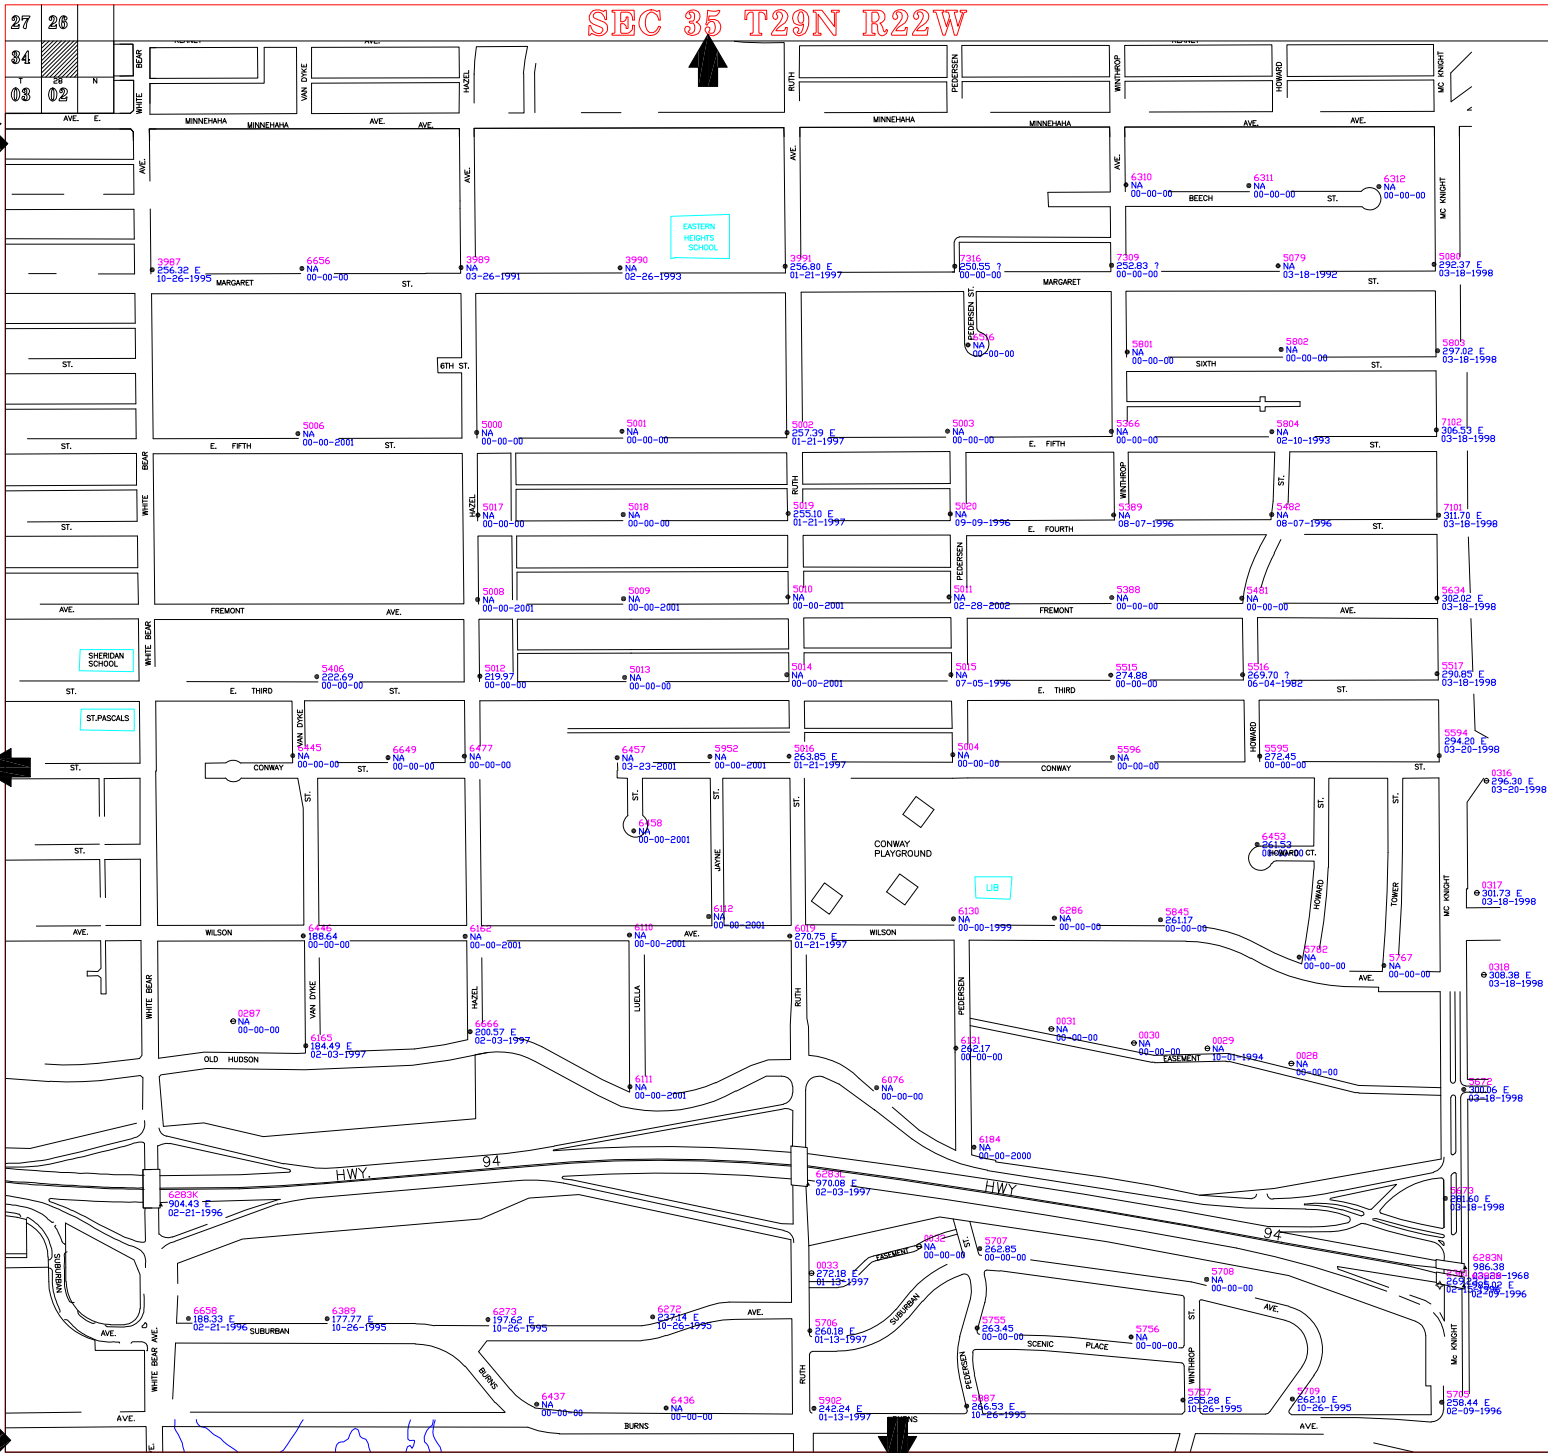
SEC 35 T29N R22W

27 26
34
03 02

MINNEHAHA MINNEHAHA AVE. AVE.
MINNEHAHA MINNEHAHA AVE. AVE.

BEAR WHITE VAN DYKE HAZEL RUTH PEDERSEN WINTHROP HOWARD MC KNIGHT

EASTERN HEIGHTS SCHOOL

6310 NA 00-00-00
6311 NA 00-00-00
6312 NA 00-00-00
BEECH ST.

3987 256.32 E 10-26-1995
6656 NA 00-00-00
MARGARET ST.
3989 NA 03-26-1991
3990 NA 02-26-1993
3991 256.80 E 01-21-1997
7316 250.55 ? 00-00-00
7309 252.83 ? 00-00-00
MARGARET
5079 NA 03-18-1992
5080 292.37 E 03-18-1998
ST.

6TH ST.
PEDERSEN ST.
5316 NA 00-00-00
5801 NA 00-00-00
5802 NA 00-00-00
SIXTH ST.
5803 297.02 E 03-18-1998

5006 NA 00-00-2001
E. FIFTH ST.
5000 NA 00-00-00
5001 NA 00-00-00
5002 257.39 E 01-21-1997
5003 NA 00-00-00
E. FIFTH
5366 NA 00-00-00
5804 NA 02-10-1993
7102 306.53 E 03-18-1998

5017 NA 00-00-00
5018 NA 00-00-00
5019 255.10 E 01-21-1997
5020 NA 09-09-1996
E. FOURTH
5389 NA 08-07-1996
5482 NA 08-07-1996
7101 311.70 E 03-18-1998

FREMONT AVE.
5008 NA 00-00-2001
5009 NA 00-00-2001
5010 NA 00-00-2001
5011 NA 02-28-2002
FREMONT
5388 NA 00-00-00
5481 NA 00-00-00
AVE.
5634 302.02 E 03-18-1998

SHERIDAN SCHOOL
5406 222.69 00-00-00
E. THIRD ST.
5012 219.97 00-00-00
5013 NA 00-00-00
5014 NA 00-00-2001
5015 NA 07-05-1996
5515 274.88 00-00-00
E. THIRD
5516 269.70 ? 06-04-1982
5517 290.85 E 03-18-1998

ST.PASCALS
6445 NA 00-00-00
CONWAY ST.
6649 NA 00-00-00
6477 NA 00-00-00
6457 NA 03-23-2001
5952 NA 00-00-2001
5016 263.85 E 01-21-1997
5004 NA 00-00-00
CONWAY
5596 NA 00-00-00
5595 272.45 00-00-00
5594 294.20 E 03-20-1998
0316 296.30 E 03-20-1998

6458 NA 00-00-2001
JAYNE ST.
CONWAY PLAYGROUND
LIB
6453 261.53 00-00-00
HOWARD CT.
0317 301.73 E 03-18-1998
TOWER

WILSON
6446 188.64 00-00-00
6162 NA 00-00-2001
6110 NA 00-00-2001
AVE.
6112 NA 00-00-2001
5017 270.75 E 01-21-1997
WILSON
6130 NA 00-00-1999
6286 NA 00-00-00
5845 261.17 00-00-00
5782 NA 00-00-00
5767 NA 00-00-00
AVE.
0318 308.38 E 03-18-1998

0287 NA 00-00-00
6165 184.49 E 02-03-1997
OLD HUDSON
6666 200.57 E 02-03-1997
LUELLA
6111 NA 00-00-2001
6331 262.17 00-00-00
0031 NA 00-00-00
0030 NA 00-00-00
EASEMENT
0029 NA 10-01-1994
0028 NA 00-00-00
6076 NA 00-00-00
5575 300.06 E 03-18-1998
6184 NA 00-00-2000

HWY. 94
6283L 970.08 E 02-03-1997
HWY 94
6283K 904.43 E 02-21-1996
5670 281.60 E 03-18-1998

SUBURBAN
0032 NA 00-00-00
EASEMENT
5707 262.85 00-00-00
0033 272.18 E 01-13-1997
6283N 986.38
5708 NA 00-00-00
AVE.
02-09-1996

6658 188.33 E 02-21-1996
SUBURBAN
6389 177.77 E 10-26-1995
6273 197.62 E 10-26-1995
6272 237.14 E 10-26-1995
AVE.
5706 260.18 E 01-13-1997
5755 263.45 00-00-00
SCENIC PLACE
5756 NA 00-00-00

BURNS
6437 NA 00-00-00
6436 NA 00-00-00
BURNS
5902 242.24 E 01-13-1997
5987 266.53 E 10-26-1995
5757 255.28 E 10-26-1995
5709 262.10 E 10-26-1995
5705 258.44 E 02-09-1996
AVE.